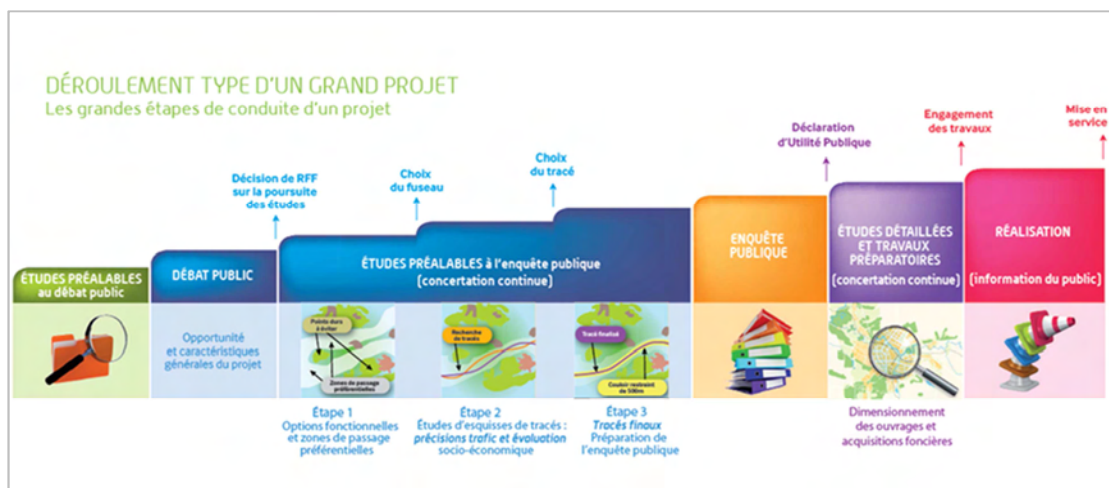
DÉROULEMENT TYPE D'UN GRAND PROJET
Les grandes étapes de conduite d'un projet

Décision de RFF sur la poursuite des études

Choix du fuseau

Choix du tracé

Déclaration d'Utilité Publique

Engagement des travaux

Mise en service

ÉTUDES PRÉALABLES au débat public

DÉBAT PUBLIC

ÉTUDES PRÉALABLES à l'enquête publique (concertation continue)

ENQUÊTE PUBLIQUE

ÉTUDES DÉTAILLÉES ET TRAVAUX PRÉPARATOIRES (concertation continue)

RÉALISATION (information du public)

Opportunité et caractéristiques générales du projet

Points durs à éviter

Zones de passage préférentielles

Recherche de tracés

Tracé finalisé

Couloir restreint de 500m

Étape 1
Options fonctionnelles et zones de passage préférentielles

Étape 2
Études d'esquisses de tracés : précisions trafic et évaluation socio-économique

Étape 3
Tracés finaux
Préparation de l'enquête publique

Dimensionnement des ouvrages et acquisitions foncières